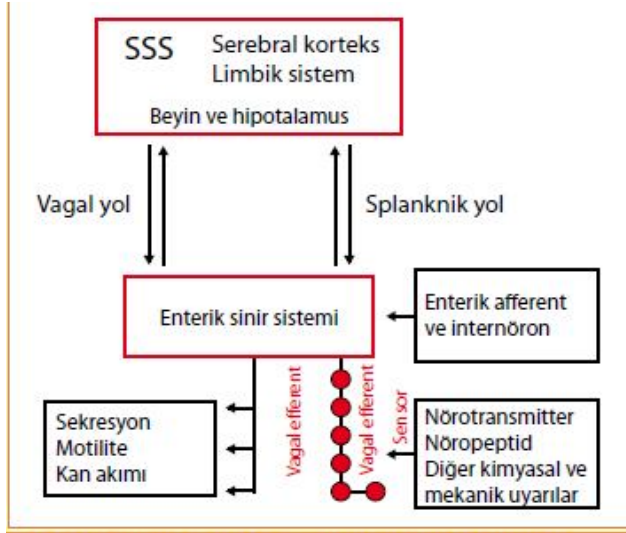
SSS Serebral korteks
Limbik sistem

Beyin ve hipotalamus

Vagal yol

Splanknik yol

Enterik sinir sistemi

Enterik afferent ve internöron

Vagal efferent

Vagal efferent

Sensor

Sekresyon
Motilite
Kan akımı

Nörotransmitter
Nöropeptid
Diğer kimyasal ve mekanik uyarılar